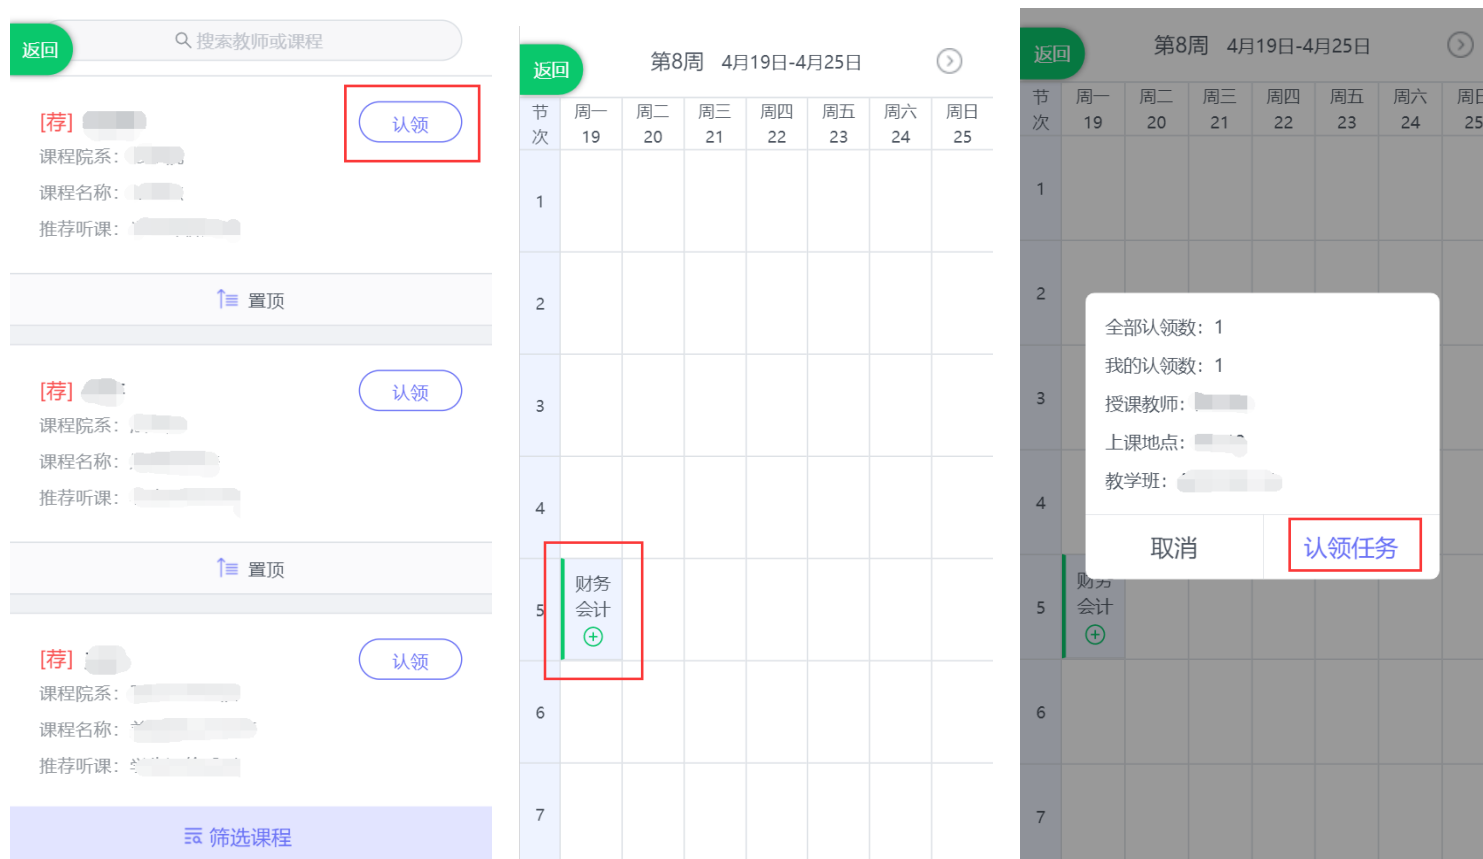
返回
搜索教师或课程

[荐]
认领
课程院系：
课程名称：
推荐听课：
置顶

[荐]
认领
课程院系：
课程名称：
推荐听课：
置顶

[荐]
认领
课程院系：
课程名称：
推荐听课：

筛选课程

返回
第8周 4月19日-4月25日

| 节次 | 周一 19 | 周二 20 | 周三 21 | 周四 22 | 周五 23 | 周六 24 | 周日 25 |
|---|---|---|---|---|---|---|---|
| 1 | | | | | | | |
| 2 | | | | | | | |
| 3 | | | | | | | |
| 4 | | | | | | | |
| 5 | 财务会计 | | | | | | |
| 6 | | | | | | | |
| 7 | | | | | | | |

返回
第8周 4月19日-4月25日

| 节次 | 周一 19 | 周二 20 | 周三 21 | 周四 22 | 周五 23 | 周六 24 | 周日 25 |
|---|---|---|---|---|---|---|---|
| 1 | | | | | | | |
| 2 | | | | | | | |
| 3 | | | | | | | |
| 4 | | | | | | | |
| 5 | 财务会计 | | | | | | |
| 6 | | | | | | | |
| 7 | | | | | | | |

全部认领数：1
我的认领数：1
授课教师：
上课地点：
教学班：
取消
认领任务